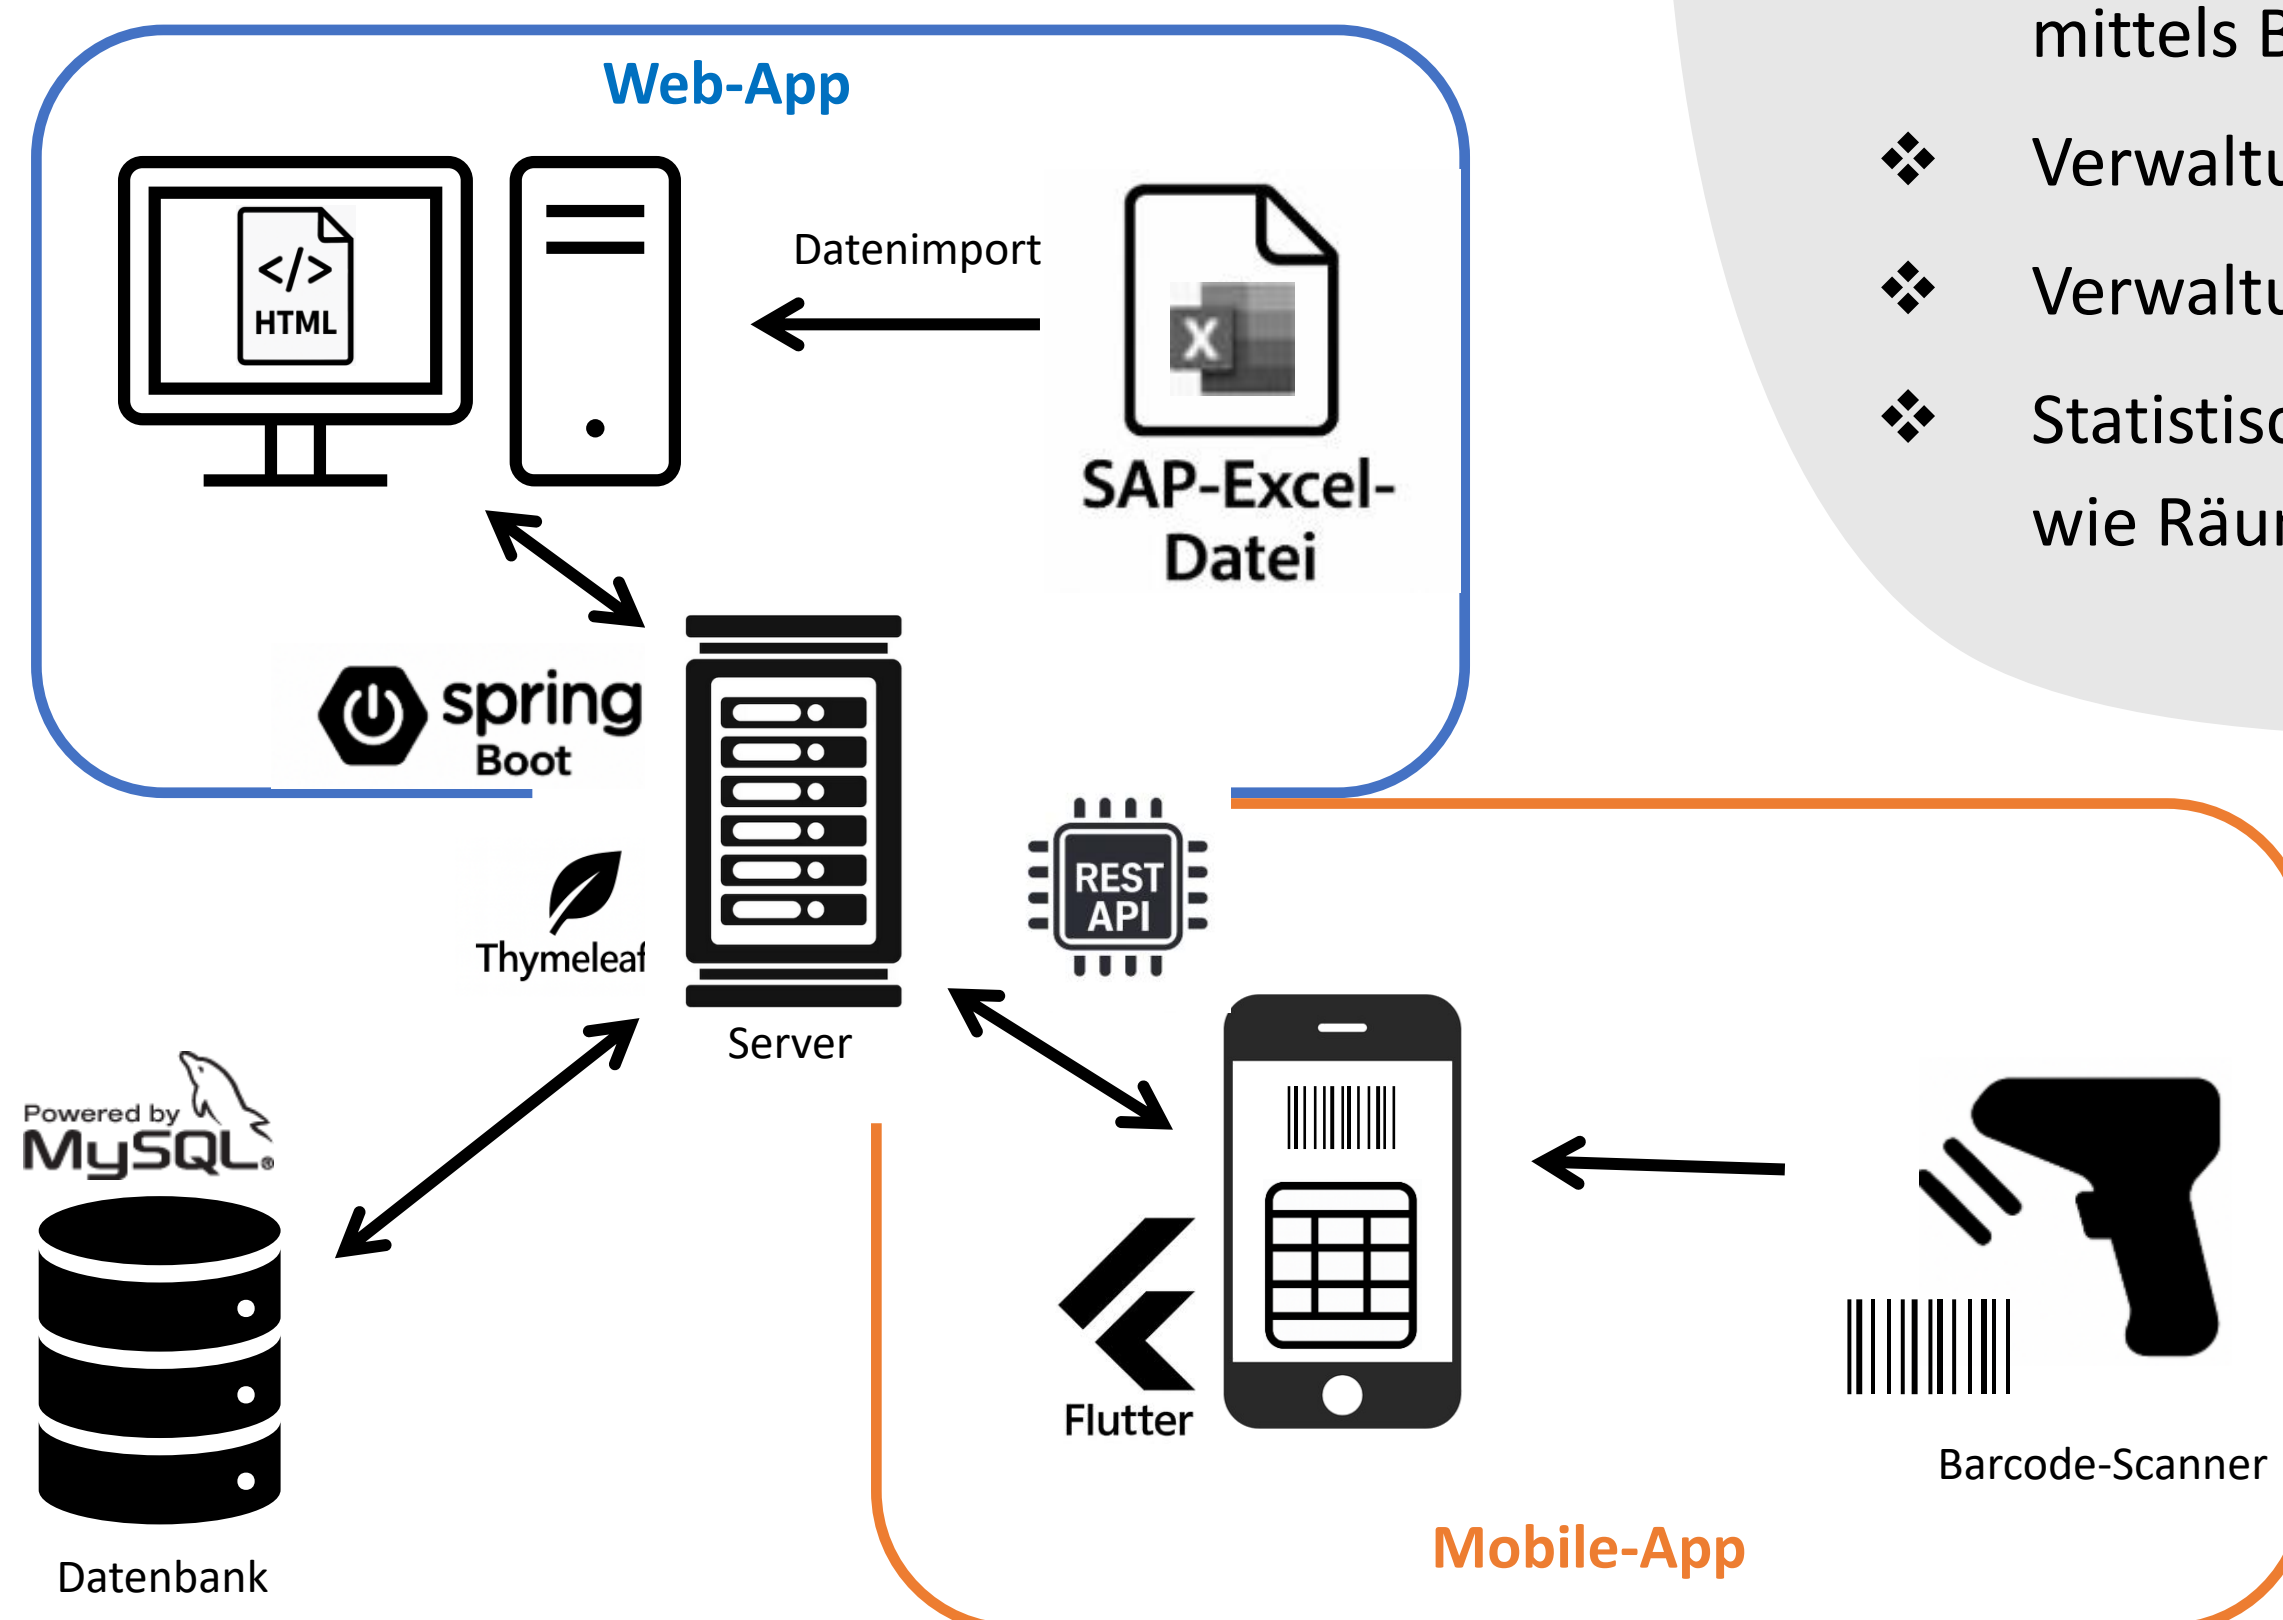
Web-App

</>
HTML

Datenimport

SAP-Excel-Datei

spring Boot

Thymeleaf

Server

REST API

Powered by MySQL

Datenbank

Flutter

Barcode-Scanner

Mobile-App

mittels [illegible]

❖ Verwaltu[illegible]

❖ Verwaltu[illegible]

❖ Statistis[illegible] wie Räu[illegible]